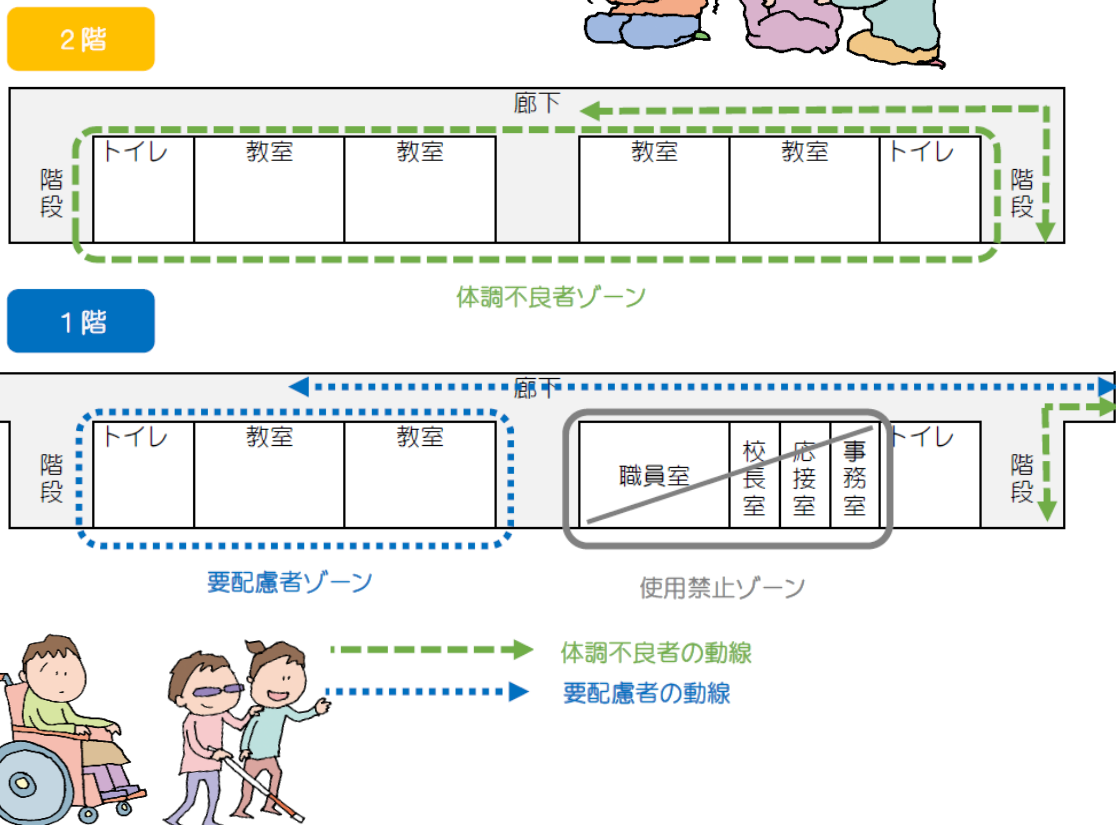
2階

廊下

階段

トイレ

教室

教室

教室

教室

トイレ

階段

体調不良者ゾーン

1階

廊下

階段

トイレ

教室

教室

職員室

校長室

応接室

事務室

トイレ

階段

要配慮者ゾーン

使用禁止ゾーン

体調不良者の動線

要配慮者の動線